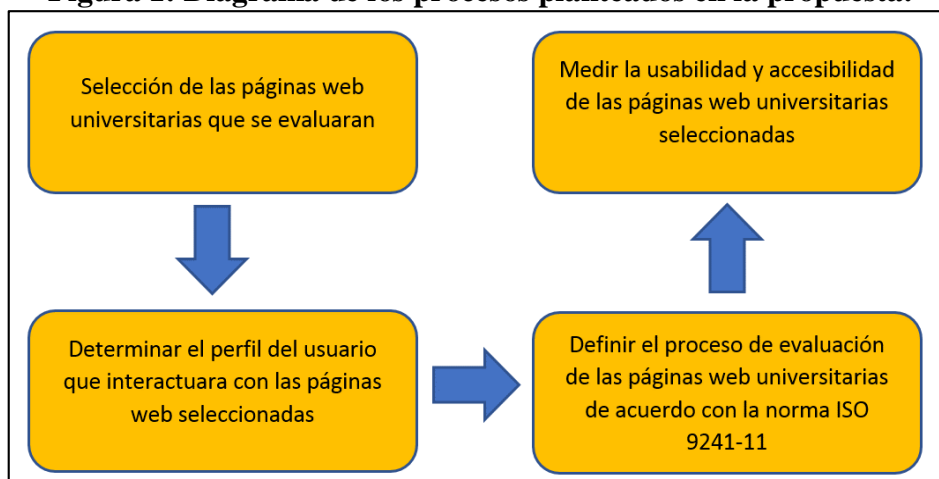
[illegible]

Selección de las páginas web universitarias que se evaluaran

Determinar el perfil del usuario que interactuara con las páginas web seleccionadas

Definir el proceso de evaluación de las páginas web universitarias de acuerdo con la norma ISO 9241-11

Medir la usabilidad y accesibilidad de las páginas web universitarias seleccionadas